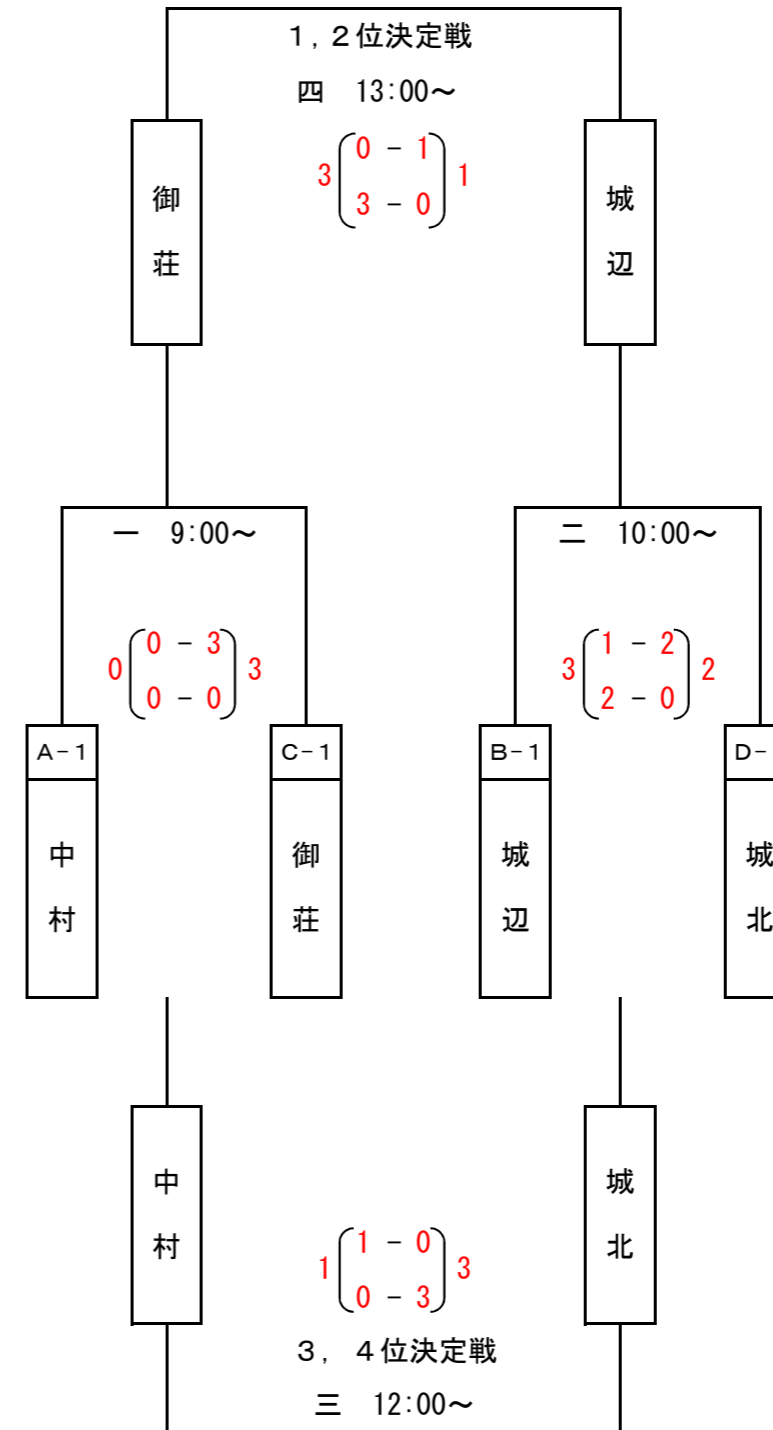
１，２位決定戦
四　13:00～

$3\begin{pmatrix}0 - 1 \\ 3 - 0\end{pmatrix}1$

御荘

城辺

一　9:00～

$0\begin{pmatrix}0 - 3 \\ 0 - 0\end{pmatrix}3$

二　10:00～

$3\begin{pmatrix}1 - 2 \\ 2 - 0\end{pmatrix}2$

A－１
中村

C－１
御荘

B－１
城辺

D－
城北

中村

城北

$1\begin{pmatrix}1 - 0 \\ 0 - 3\end{pmatrix}3$

３，４位決定戦
三　12:00～